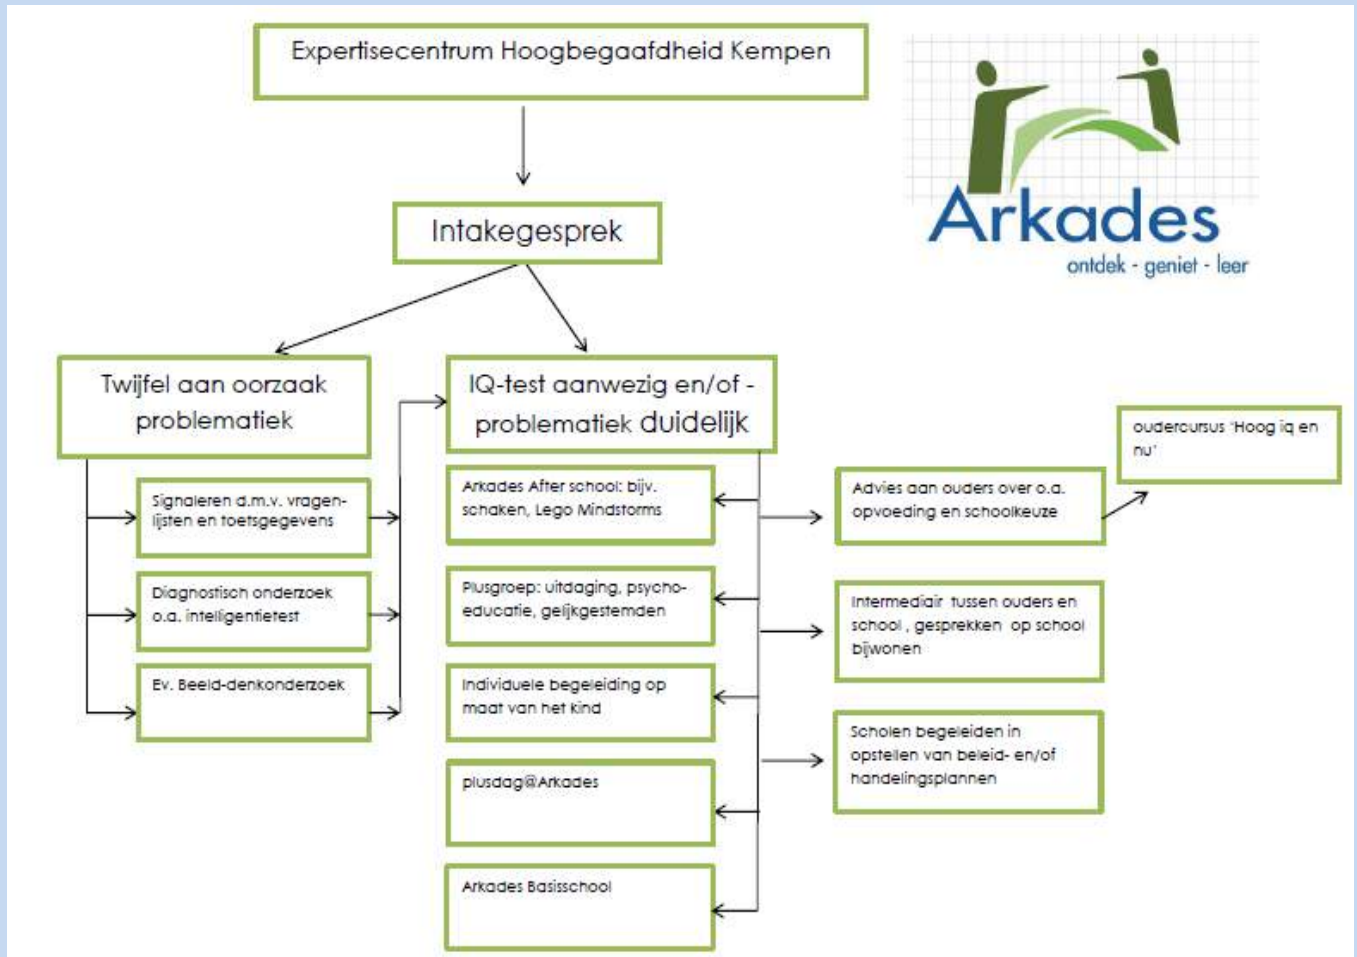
Expertisecentrum Hoogbegaafdheid Kempen

Arkades
ontdek - geniet - leer

Intakegesprek

Twijfel aan oorzaak problematiek

Signaleren d.m.v. vragenlijsten en toetsgegevens

Diagnostisch onderzoek o.a. intelligentietest

Ev. Beeld-denkonderzoek

IQ-test aanwezig en/of - problematiek duidelijk

Arkades After school: bijv. schaken, Lego Mindstorms

Plusgroep: uitdaging, psycho-educatie, gelijkgestemden

Individuele begeleiding op maat van het kind

plusdag@Arkades

Arkades Basisschool

Advies aan ouders over o.a. opvoeding en schoolkeuze

oudercursus 'Hoog iq en nu'

Intermediair tussen ouders en school , gesprekken op school bijwonen

Scholen begeleiden in opstellen van beleid- en/of handelingsplannen